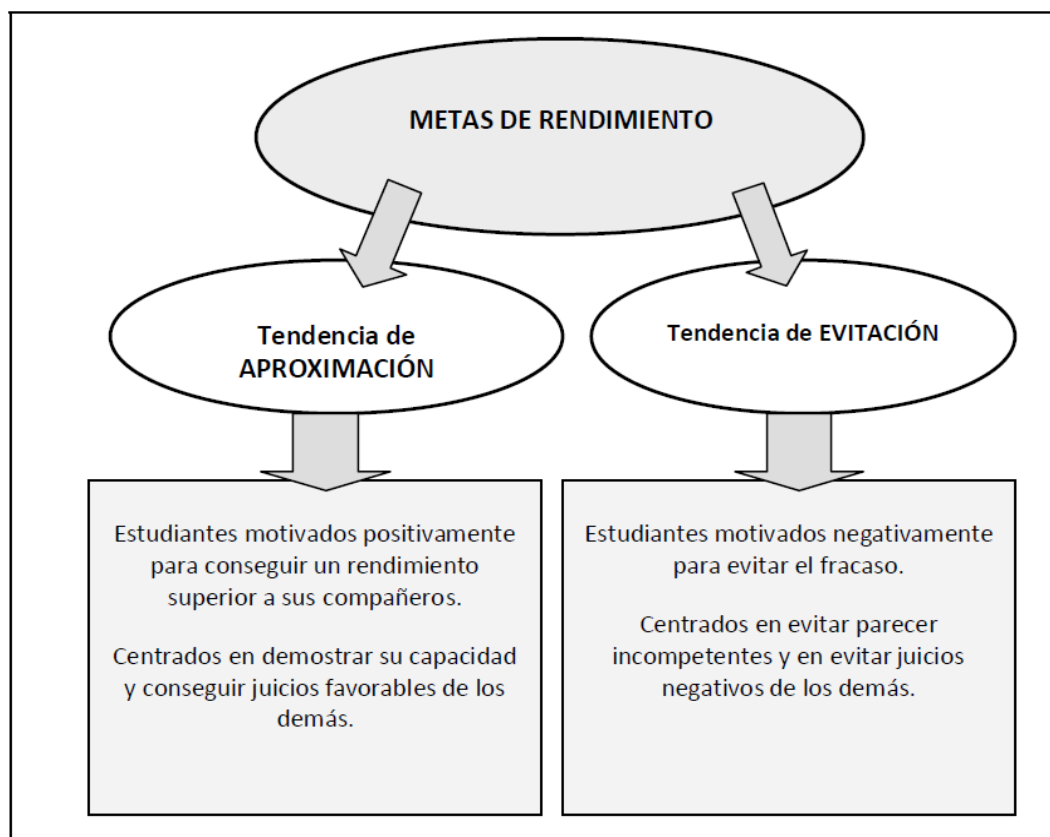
METAS DE RENDIMIENTO

Tendencia de APROXIMACIÓN

Tendencia de EVITACIÓN

Estudiantes motivados positivamente para conseguir un rendimiento superior a sus compañeros.

Centrados en demostrar su capacidad y conseguir juicios favorables de los demás.

Estudiantes motivados negativamente para evitar el fracaso.

Centrados en evitar parecer incompetentes y en evitar juicios negativos de los demás.